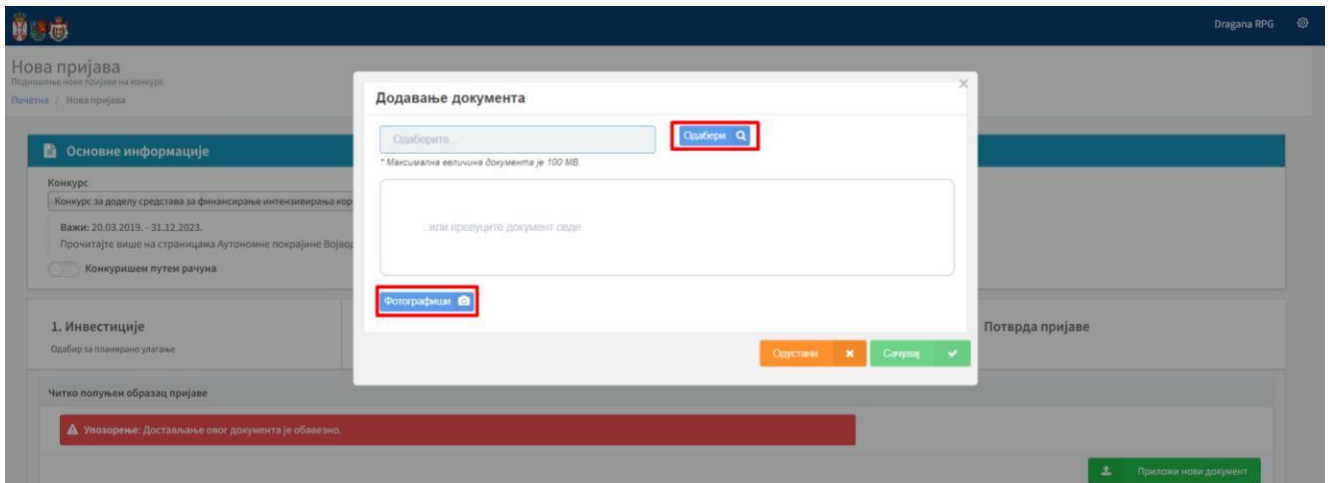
Dragana RPG

Нова пријава
Подношење нове пријаве на конкурс
Почетна / Нова пријава

Основне информације

Конкурс
Конкурс за доделу средстава за финансирање интензивирања кор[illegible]

Важи: 20.03.2019. - 31.12.2023.
Прочитајте више на страницама Аутономне покрајине Војво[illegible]

Конкуришем путем рачуна

1. Инвестиције
Одабир за планирано улагање

Потврда пријаве

Читко попуњен образац пријаве

Упозорење: Достављање овог документа је обавезно.

Приложи нови документ

Додавање документа

Одаберите...

Одабери

* Максимална величина документа је 100 MB.

...или превуците документ овде

Фотографиши

Одустани

Сачувај